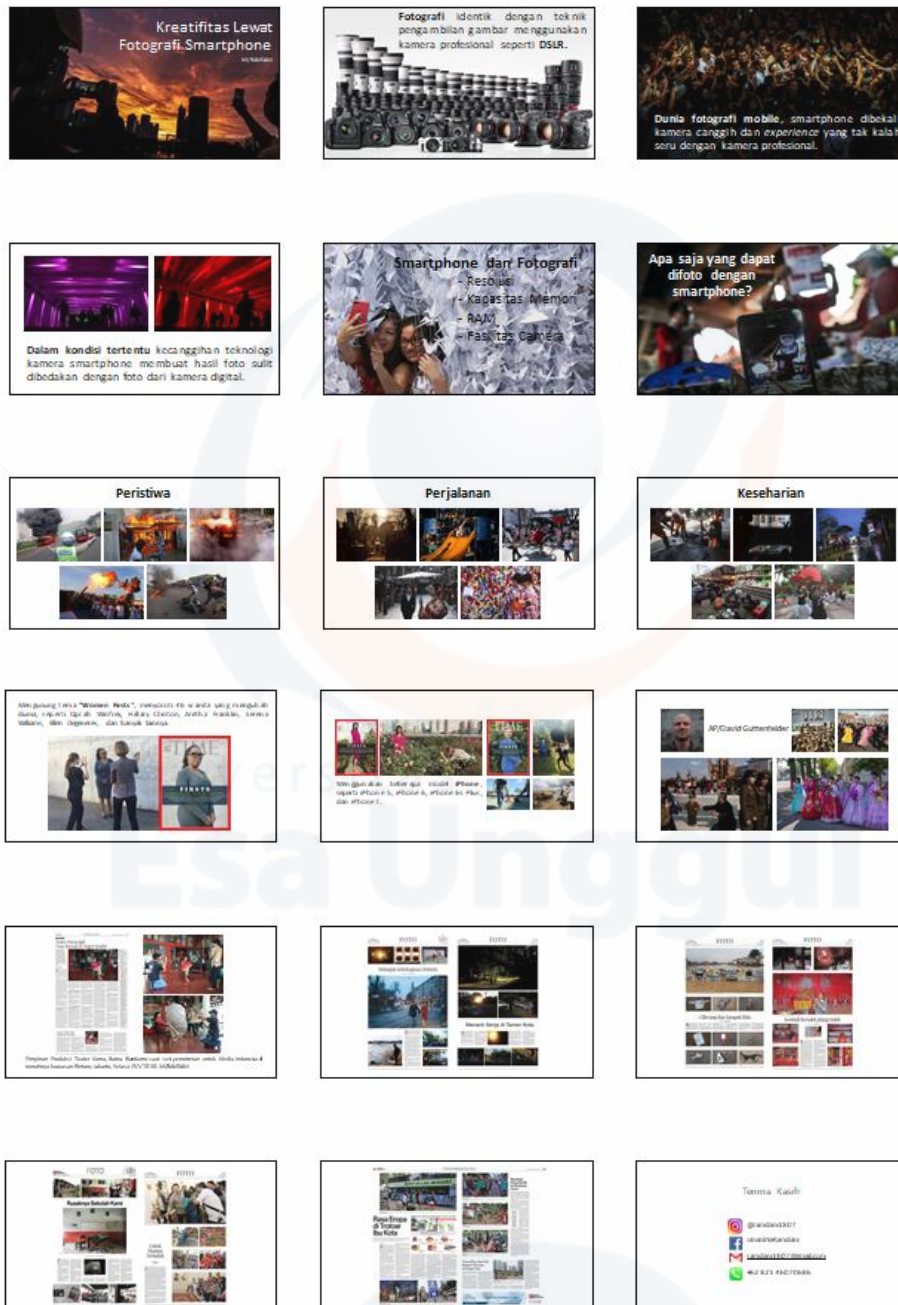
Kreatifitas Lewat Fotografi Smartphone

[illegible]

**Fotografi** identik dengan teknik pengambilan gambar menggunakan kamera profesional seperti **DSLR**.

**Dunia fotografi mobile**, smartphone dibekali kamera canggih dan *experience* yang tak kalah seru dengan kamera profesional.

**Dalam kondisi tertentu** kecanggihan teknologi kamera smartphone membuat hasil foto sulit dibedakan dengan foto dari kamera digital.

Smartphone dan Fotografi
- Resolusi
- Kapasitas Memori
- RAM
- Fasilitas Camera

Apa saja yang dapat difoto dengan smartphone?

Peristiwa

Perjalanan

Keseharian

Mengusung tema **"Women Firsts"**, mengulas 46 wanita yang mengubah dunia, seperti Oprah Winfrey, Hillary Clinton, Aretha Franklin, Serena Williams, Ellen Degeneres, dan banyak lainnya.

TIME

FIRSTS

Menggunakan beberapa model **iPhone**, seperti iPhone 6, iPhone 6, iPhone 6s Plus, dan iPhone 7.

AP/David Guttenfelder

FOTO

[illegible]

FOTO

FOTO

FOTO

FOTO

Rusuhnya Sekolah Kami

FOTO

Rasa Eropa di Trotoar Ibu Kota

Terima Kasih

@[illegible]

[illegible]

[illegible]

+62 821 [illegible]